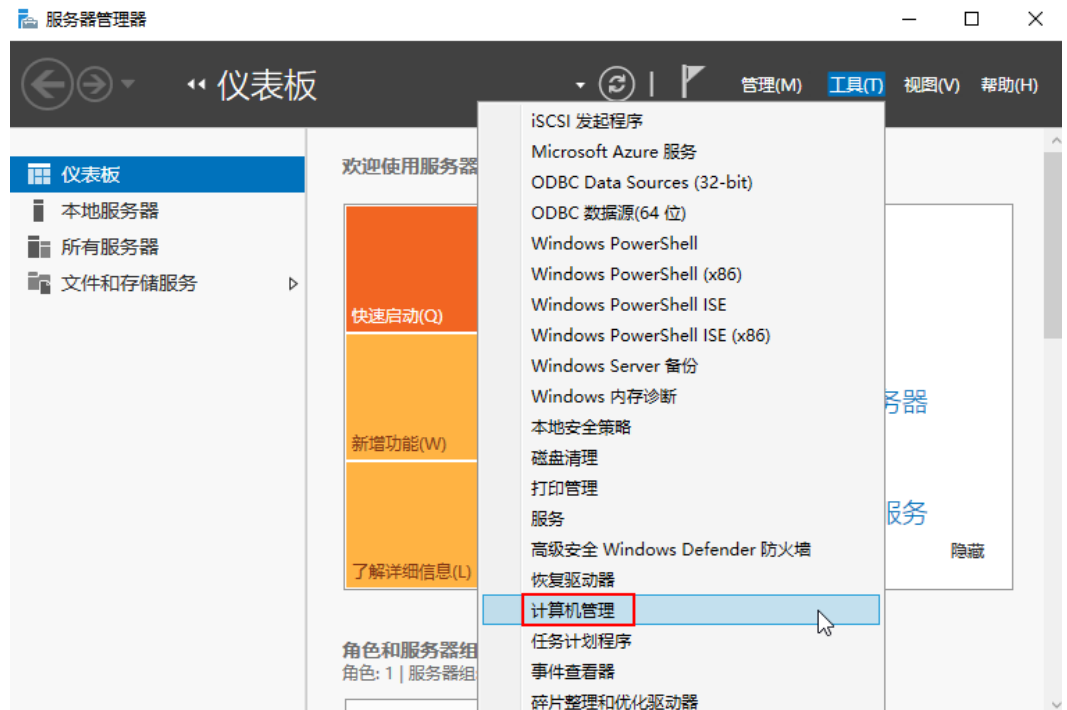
服务器管理器

仪表板

管理(M) 工具(T) 视图(V) 帮助(H)

仪表板
本地服务器
所有服务器
文件和存储服务

欢迎使用服务器

快速启动(Q)
新增功能(W)
了解详细信息(L)

角色和服务器组
角色: 1 | 服务器组

iSCSI 发起程序
Microsoft Azure 服务
ODBC Data Sources (32-bit)
ODBC 数据源(64 位)
Windows PowerShell
Windows PowerShell (x86)
Windows PowerShell ISE
Windows PowerShell ISE (x86)
Windows Server 备份
Windows 内存诊断
本地安全策略
磁盘清理
打印管理
服务
高级安全 Windows Defender 防火墙
恢复驱动器
计算机管理
任务计划程序
事件查看器
碎片整理和优化驱动器

务器
服务
隐藏